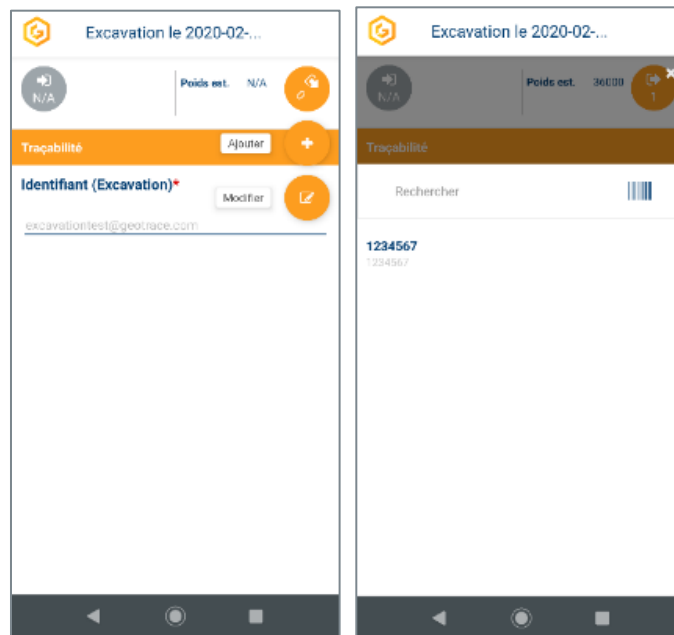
Excavation le 2020-02-...

N/A

Poids est. N/A

Traçabilité

Ajouter

Identifiant (Excavation)*

Modifier

excavationtest@geotrace.com

Excavation le 2020-02-...

N/A

Poids est. 36000

1

Traçabilité

Rechercher

1234567
1234567